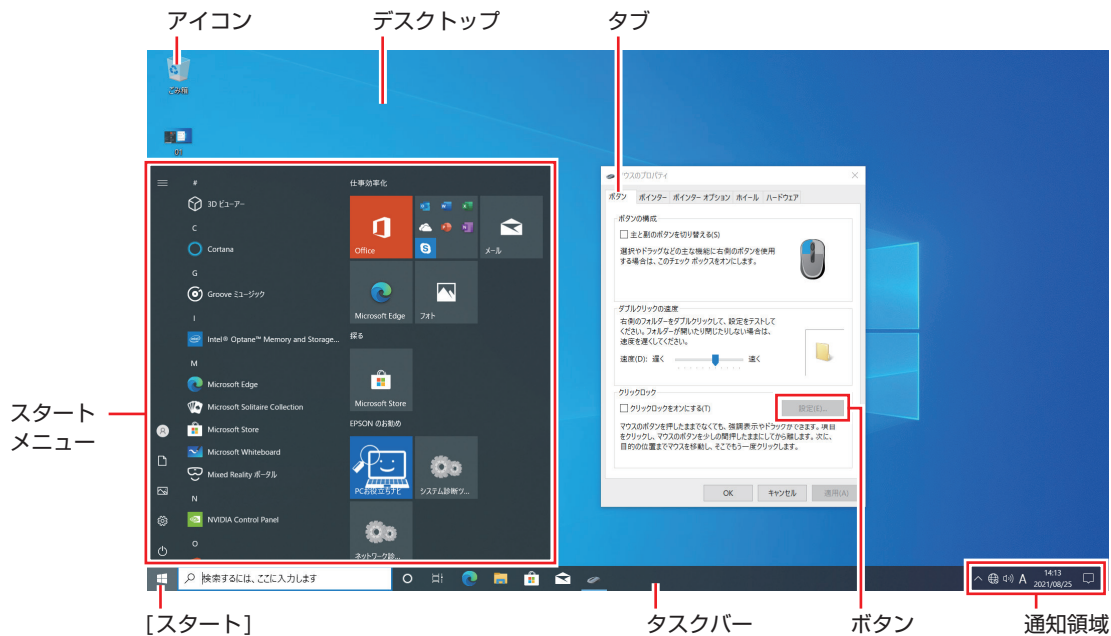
アイコン

デスクトップ

タブ

ごみ箱

PC

#

3D ビューアー

C

Cortana

G

Groove ミュージック

I

Intel® Optane™ Memory and Storage...

M

Microsoft Edge

Microsoft Solitaire Collection

Microsoft Store

Microsoft Whiteboard

Mixed Reality ポータル

N

NVIDIA Control Panel

O

仕事効率化

Office

メール

Microsoft Edge

フォト

探る

Microsoft Store

EPSON のお勧め

PCお役立ちナビ

システム診断ツ...

ネットワーク診...

マウスのプロパティ

ボタン

ポインター

ポインター オプション

ホイール

ハードウェア

ボタンの構成

主と副のボタンを切り替える(S)

選択やドラッグなどの主な機能に右側のボタンを使用する場合は、このチェック ボックスをオンにします。

ダブルクリックの速度

右側のフォルダーをダブルクリックして、設定をテストしてください。フォルダーが開いたり閉じたりしない場合は、速度を遅くしてください。

速度(D): 遅く

速く

クリックロック

クリックロックをオンにする(T)

設定(E)...

マウスのボタンを押したままでなくても、強調表示やドラッグができます。項目をクリックし、マウスのボタンを少しの間押したままにしてから離します。次に、目的の位置までマウスを移動し、そこでもう一度クリックします。

OK

キャンセル

適用(A)

スタートメニュー

検索するには、ここに入力します

A

14:13

2021/08/25

[スタート]

タスクバー

ボタン

通知領域